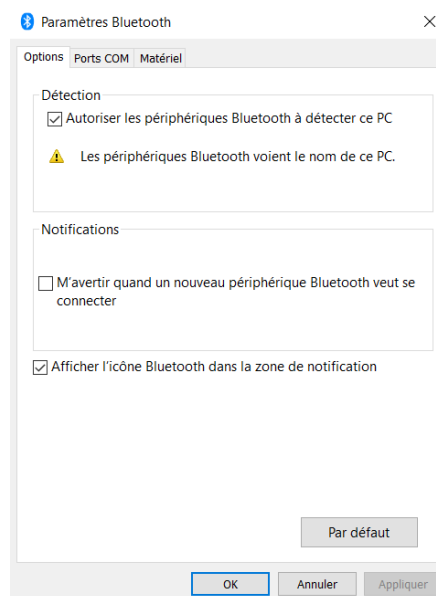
Paramètres Bluetooth

Options | Ports COM | Matériel

Détection

Autoriser les périphériques Bluetooth à détecter ce PC

Les périphériques Bluetooth voient le nom de ce PC.

Notifications

M'avertir quand un nouveau périphérique Bluetooth veut se connecter

Afficher l'icône Bluetooth dans la zone de notification

Par défaut

OK | Annuler | Appliquer